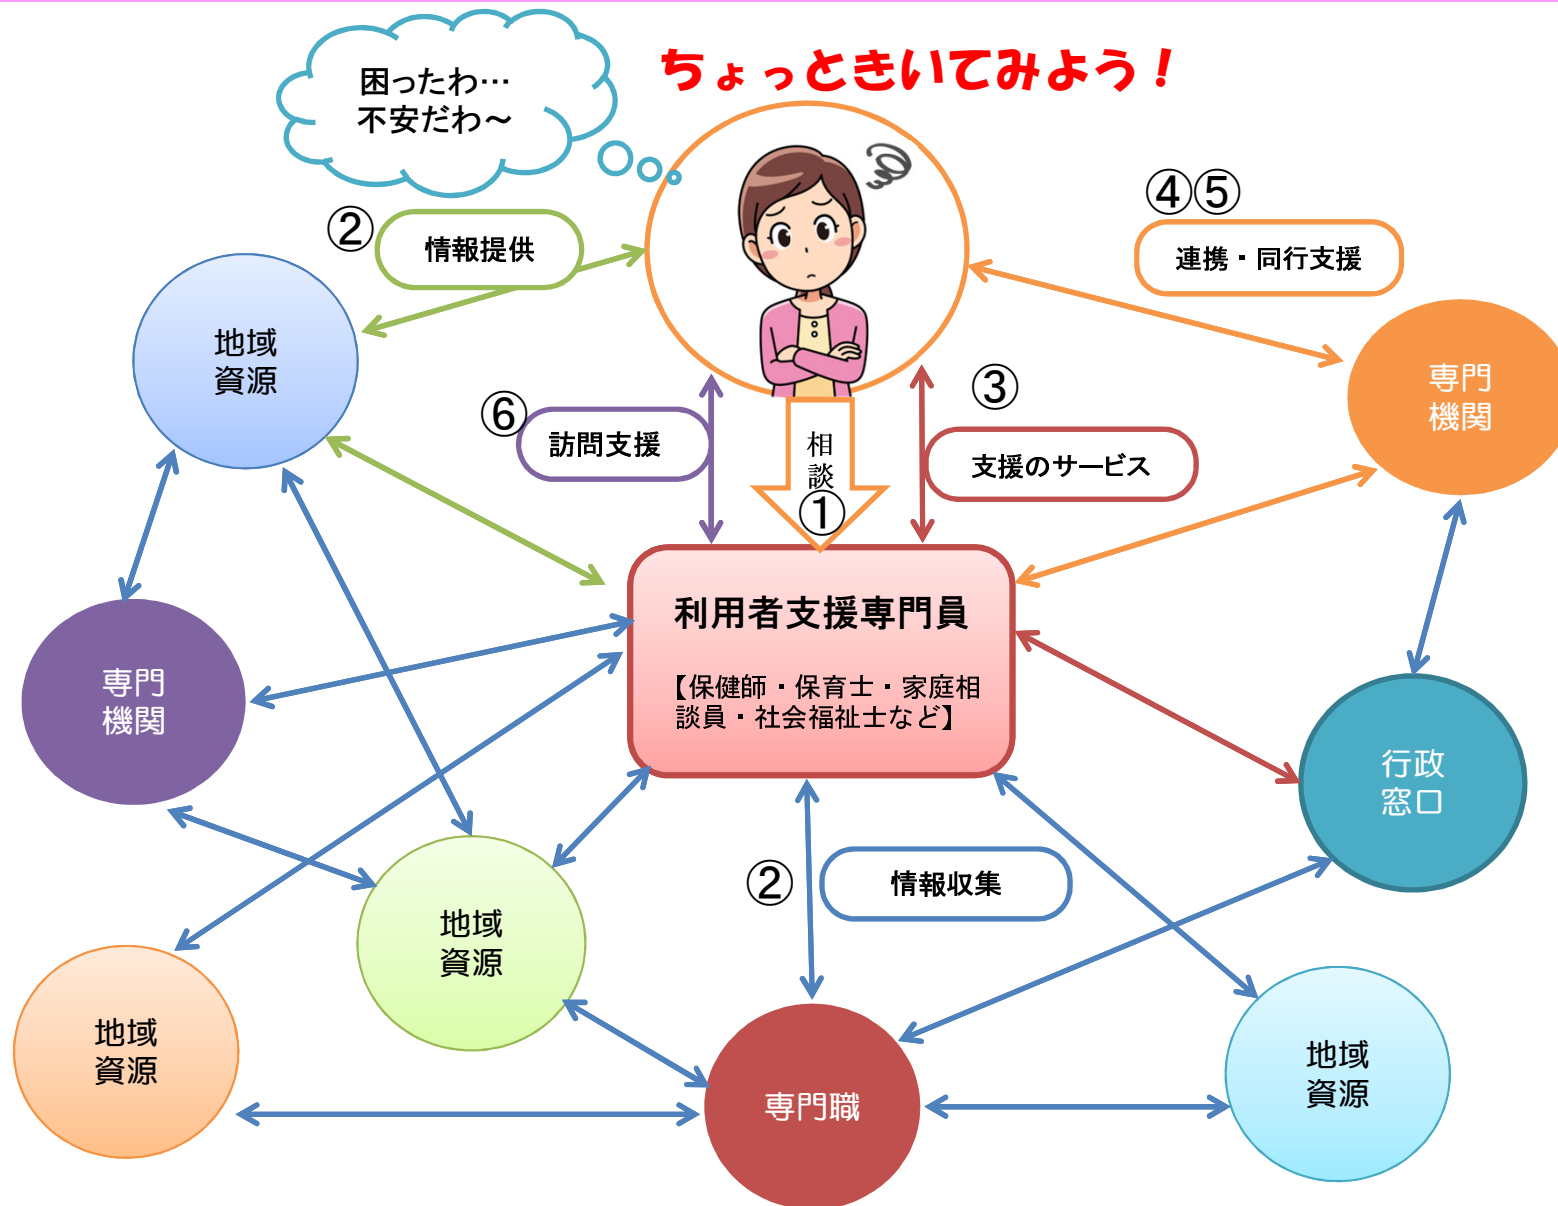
困ったわ…
不安だわ～

ちょっときいてみよう！

②
情報提供

④⑤
連携・同行支援

地域
資源

専門
機関

⑥
訪問支援

相
談
①

③
支援のサービス

利用者支援専門員

【保健師・保育士・家庭相談員・社会福祉士など】

専門
機関

行政
窓口

②
情報収集

地域
資源

地域
資源

専門職

地域
資源